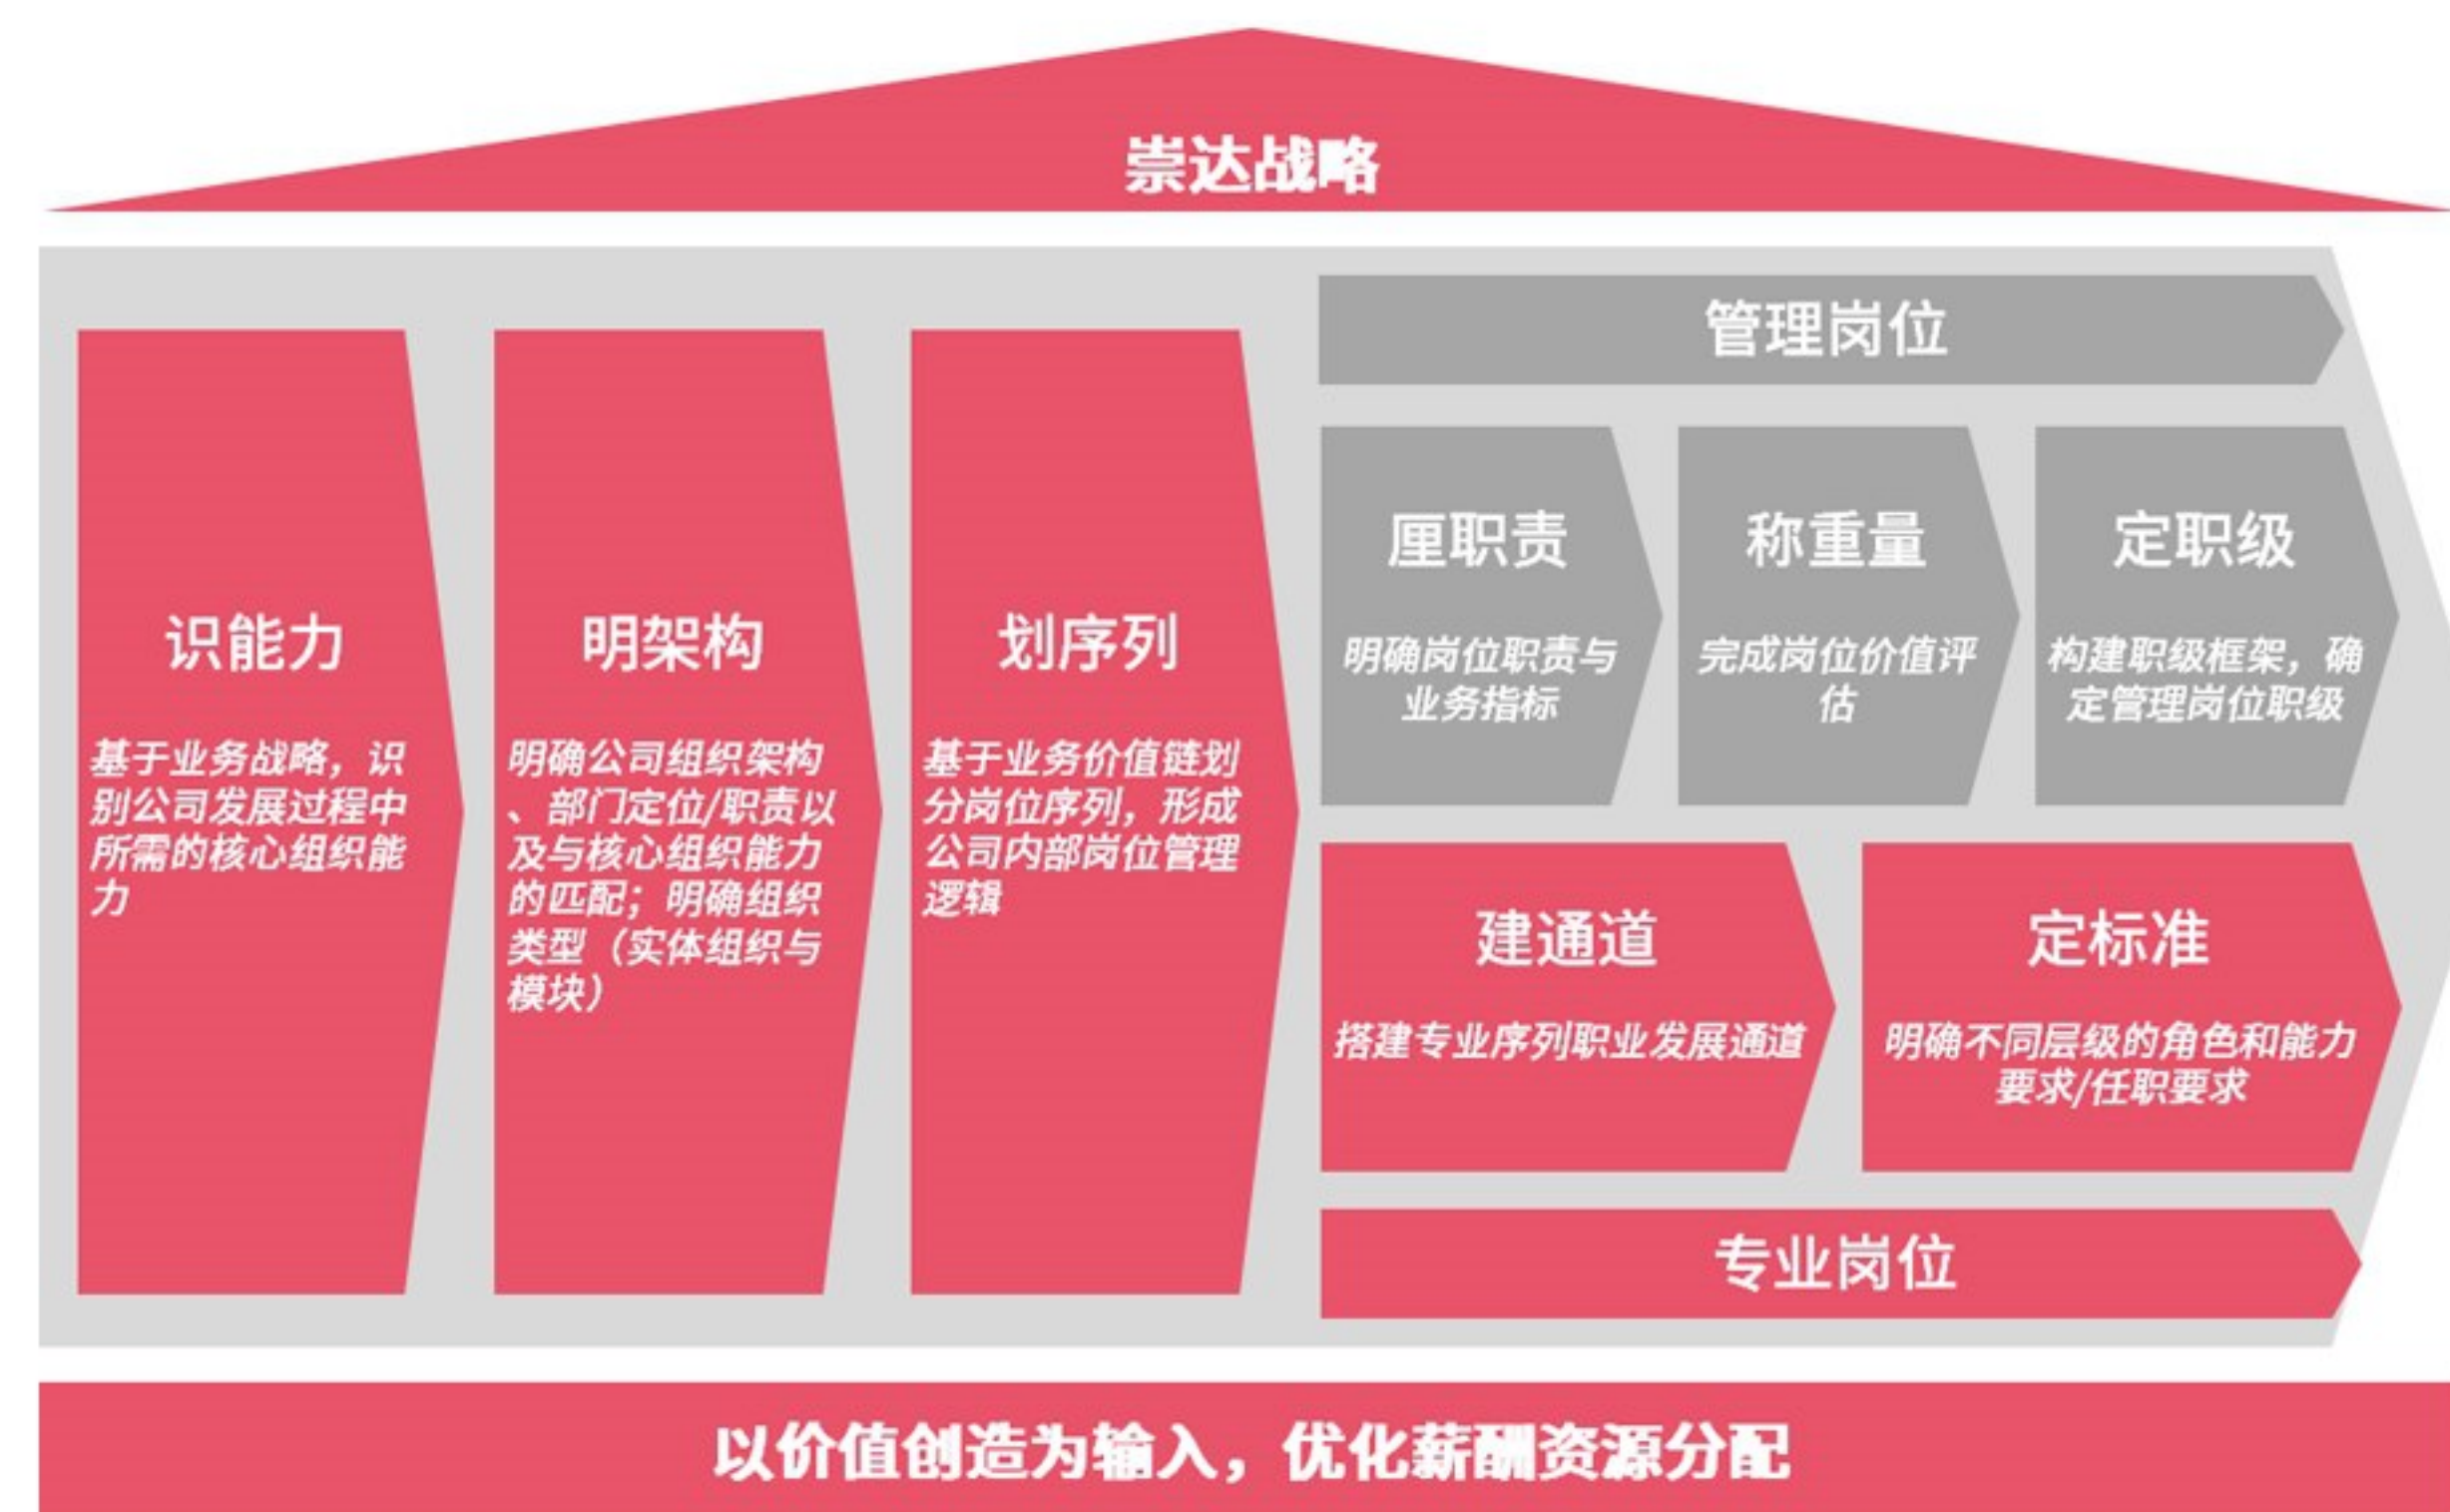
崇达战略

识能力

基于业务战略，识别公司发展过程中所需的核心组织能力

明架构

明确公司组织架构、部门定位/职责以及与核心组织能力的匹配；明确组织类型（实体组织与模块）

划序列

基于业务价值链划分岗位序列，形成公司内部岗位管理逻辑

管理岗位

厘职责

明确岗位职责与业务指标

称重量

完成岗位价值评估

定职级

构建职级框架，确定管理岗位职级

建通道

搭建专业序列职业发展通道

定标准

明确不同层级的角色和能力要求/任职要求

专业岗位

以价值创造为输入，优化薪酬资源分配